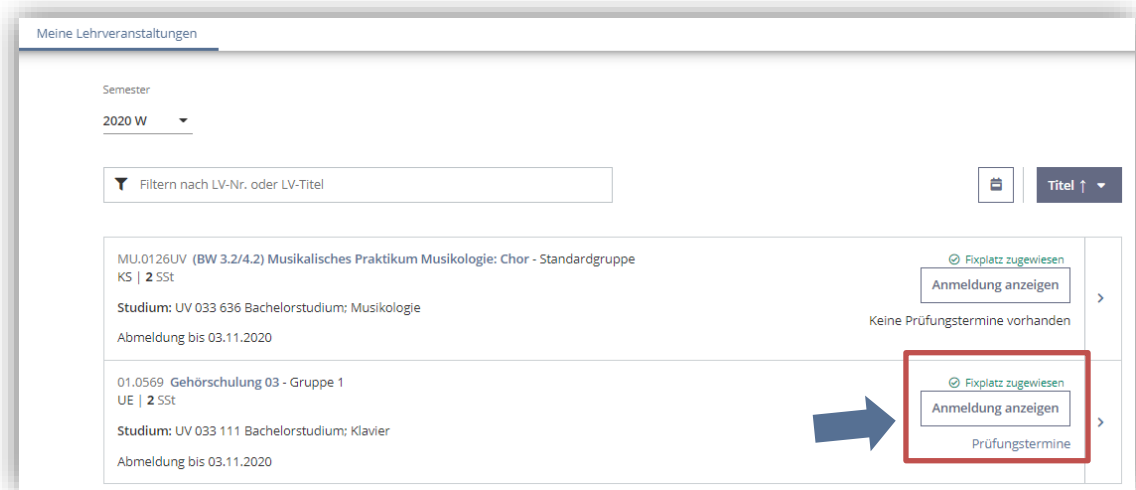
Meine Lehrveranstaltungen

Semester
2020 W

Filtern nach LV-Nr. oder LV-Titel

Titel ↑

MU.0126UV (BW 3.2/4.2) Musikalisches Praktikum Musikologie: Chor - Standardgruppe
KS | 2 SSt

Studium: UV 033 636 Bachelorstudium; Musikologie

Abmeldung bis 03.11.2020

Fixplatz zugewiesen
Anmeldung anzeigen
Keine Prüfungstermine vorhanden

01.0569 Gehörschulung 03 - Gruppe 1
UE | 2 SSt

Studium: UV 033 111 Bachelorstudium; Klavier

Abmeldung bis 03.11.2020

Fixplatz zugewiesen
Anmeldung anzeigen
Prüfungstermine